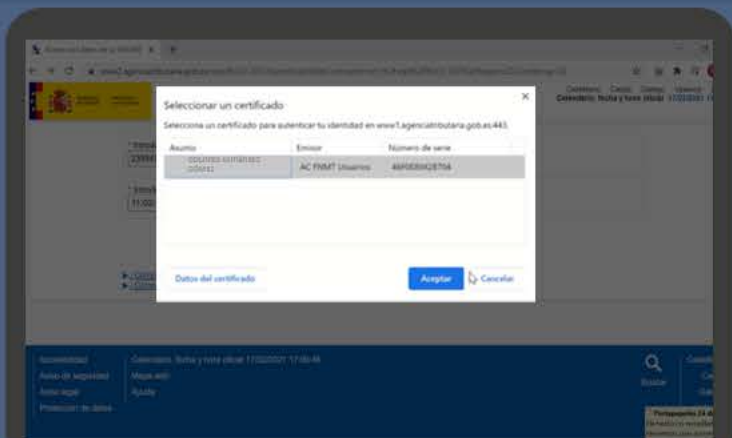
Seleccionar un certificado

Selecciona un certificado para autenticar tu identidad en www1.agenciatributaria.gob.es:443

| Asunto | Emisor | Número de serie |
|---|---|---|
| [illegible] | AC FNMT Usuarios | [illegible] |

Datos del certificado

Aceptar

Cancelar

Accesibilidad
Aviso de seguridad
Aviso legal
Protección de datos

Calendario. Fecha y hora oficial: 17/02/2021 17:00:48
Mapa web
Ayuda

Buscar

Calendario. Fecha y hora oficial: 17/02/2021